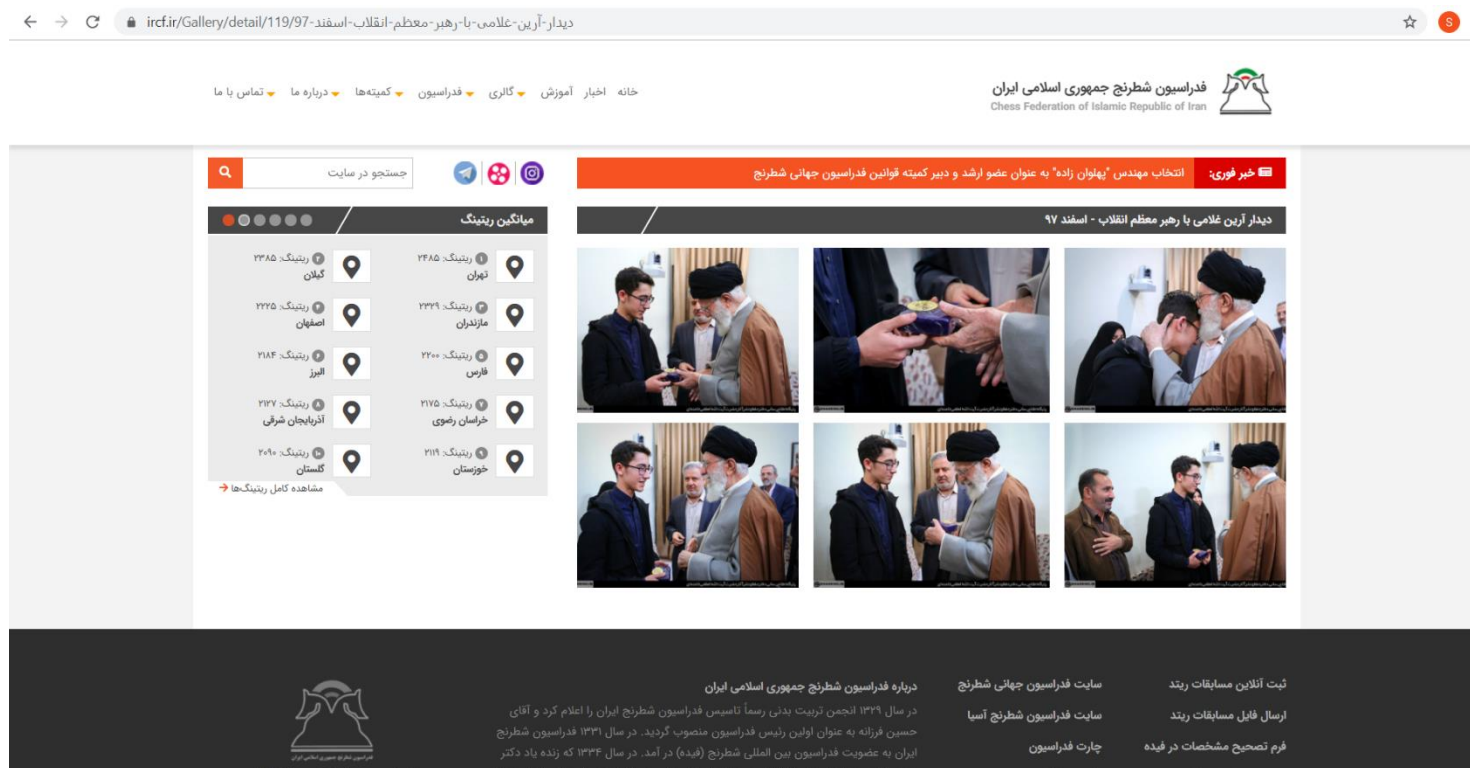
ircf.ir/Gallery/detail/119/97-دیدار-آرین-غلامی-با-رهبر-معظم-انقلاب-اسفند

فدراسیون شطرنج جمهوری اسلامی ایران
Chess Federation of Islamic Republic of Iran

خانه اخبار آموزش گالری فدراسیون کمیته‌ها درباره ما تماس با ما

خبر فوری: انتخاب مهندس "پهلوان زاده" به عنوان عضو ارشد و دبیر کمیته قوانین فدراسیون جهانی شطرنج

جستجو در سایت

دیدار آرین غلامی با رهبر معظم انقلاب - اسفند ۹۷

میانگین ریتینگ

| | |
|---|---|
| ۱ ریتینگ: ۲۴۸۵ تهران | ۲ ریتینگ: ۲۳۸۵ گیلان |
| ۳ ریتینگ: ۲۳۲۹ مازندران | ۴ ریتینگ: ۲۲۲۵ اصفهان |
| ۵ ریتینگ: ۲۲۰۰ فارس | ۶ ریتینگ: ۲۱۸۴ البرز |
| ۷ ریتینگ: ۲۱۷۵ خراسان رضوی | ۸ ریتینگ: ۲۱۲۷ آذربایجان شرقی |
| ۹ ریتینگ: ۲۱۱۹ خوزستان | ۱۰ ریتینگ: ۲۰۹۰ گلستان |

مشاهده کامل ریتینگ‌ها

ثبت آنلاین مسابقات ریتد
ارسال فایل مسابقات ریتد
فرم تصحیح مشخصات در فیده

سایت فدراسیون جهانی شطرنج
سایت فدراسیون شطرنج آسیا
چارت فدراسیون

درباره فدراسیون شطرنج جمهوری اسلامی ایران
در سال ۱۳۲۹ انجمن تربیت بدنی رسماً تاسیس فدراسیون شطرنج ایران را اعلام کرد و آقای حسین فرزانه به عنوان اولین رئیس فدراسیون منصوب گردید. در سال ۱۳۳۱ فدراسیون شطرنج ایران به عضویت فدراسیون بین المللی شطرنج (فیده) در آمد. در سال ۱۳۳۴ که زنده یاد دکتر

فدراسیون شطرنج جمهوری اسلامی ایران